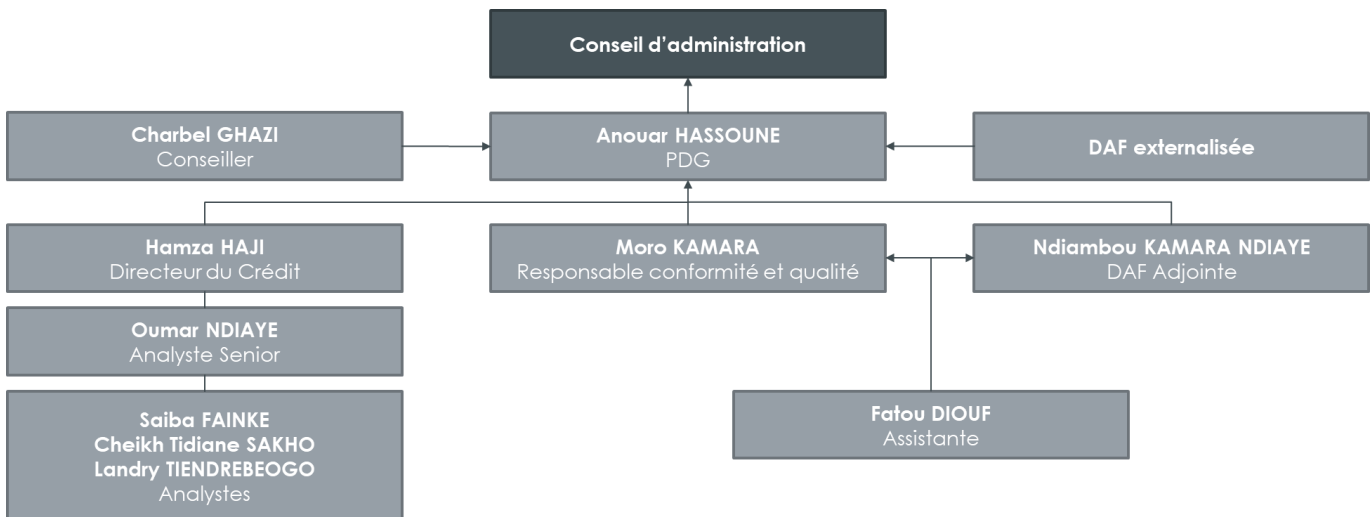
Conseil d'administration

Charbel GHAZI
Conseiller

Anouar HASSOUNE
PDG

DAF externalisée

Hamza HAJI
Directeur du Crédit

Moro KAMARA
Responsable conformité et qualité

Ndiambou KAMARA NDIAYE
DAF Adjointe

Oumar NDIAYE
Analyste Senior

Saiba FAINKE
Cheikh Tidiane SAKHO
Landry TIENDREBEOGO
Analystes

Fatou DIOUF
Assistante